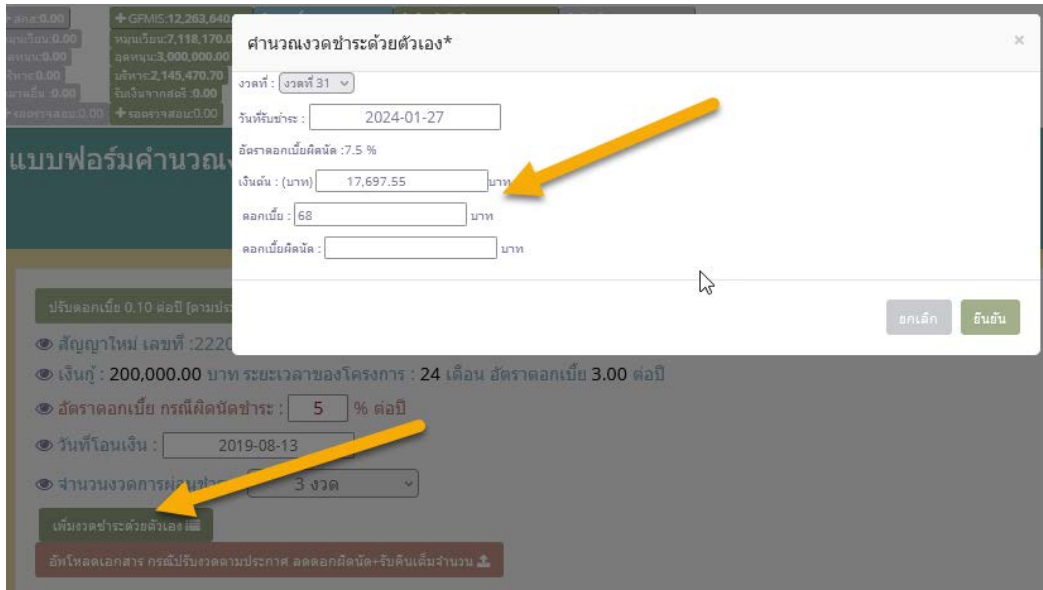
ลงส:0.00
หมุนเวียน:0.00
ลงทุน:0.00
บริหาร:0.00
รายอื่น :0.00
รอตรวจสอบ:0.00
+ GFMIS:12,263,640
หมุนเวียน:7,118,170.0
ลงทุน:3,000,000.00
บริหาร:2,145,470.70
รับเงินจากสคร :0.00
+ รอตรวจสอบ:0.00

แบบฟอร์มคำนวณ

คำนวณงวดชำระด้วยตัวเอง*

×

งวดที่ : งวดที่ 31

วันที่รับชำระ : 2024-01-27

อัตราดอกเบี้ยผิดนัด :7.5 %

เงินต้น : (บาท) 17,697.55 บาท

ดอกเบี้ย : 68 บาท

ดอกเบี้ยผิดนัด : บาท

ยกเลิก ยืนยัน

ปรับดอกเบี้ย 0.10 ต่อปี [ตามประ

สัญญาใหม่ เลขที่ :2220

เงินกู้ : 200,000.00 บาท ระยะเวลาของโครงการ : 24 เดือน อัตราดอกเบี้ย 3.00 ต่อปี

อัตราดอกเบี้ย กรณีผิดนัดชำระ : 5 % ต่อปี

วันที่โอนเงิน : 2019-08-13

จำนวนงวดการผ่อนชำระ : 3 งวด

เพิ่มงวดชำระด้วยตัวเอง

อัพโหลดเอกสาร กรณีปรับงวดตามประกาศ ลดดอกผิดนัด+รับคืนเต็มจำนวน